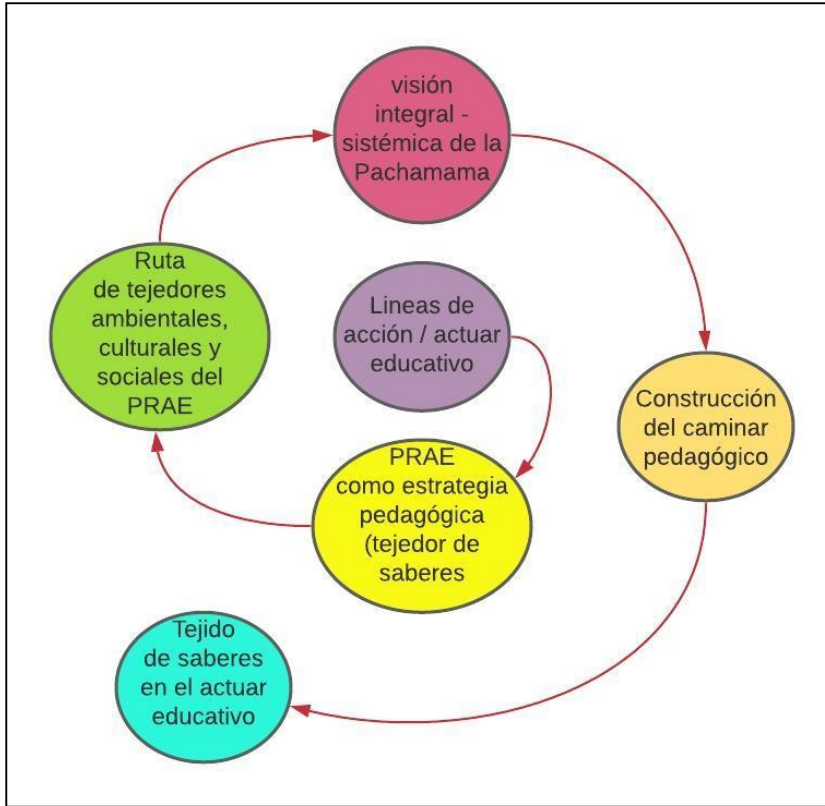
visión integral - sistémica de la Pachamama

Ruta de tejedores ambientales, culturales y sociales del PRAE

Lineas de acción / actuar educativo

Construcción del caminar pedagógico

PRAE como estrategia pedagógica (tejedor de saberes

Tejido de saberes en el actuar educativo